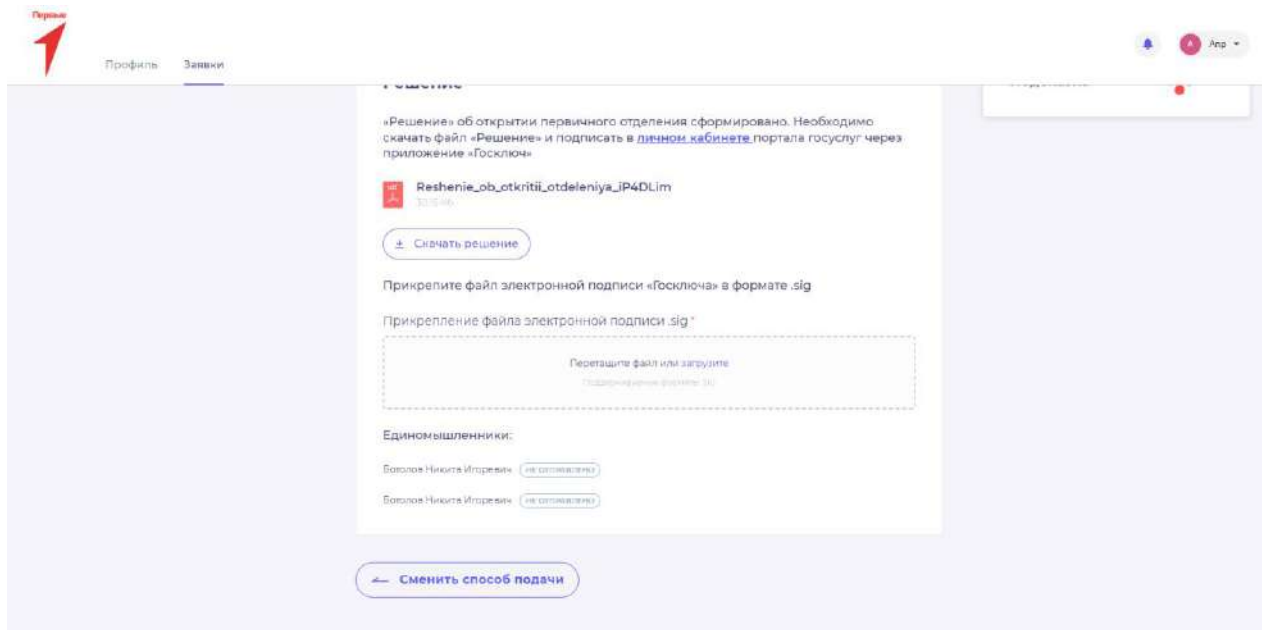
Первые

Профиль Заявки

A Анр

Решение

«Решение» об открытии первичного отделения сформировано. Необходимо скачать файл «Решение» и подписать в личном кабинете портала госуслуг через приложение «Госключ»

Reshenie_ob_otkritii_otdeleniya_iP4DLim
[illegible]

Скачать решение

Прикрепите файл электронной подписи «Госключа» в формате .sig

Прикрепление файла электронной подписи .sig *

Перетащите файл или загрузите
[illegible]

Единомышленники:

Бополов Никита Игоревич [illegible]

Бополов Никита Игоревич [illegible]

Сменить способ подачи